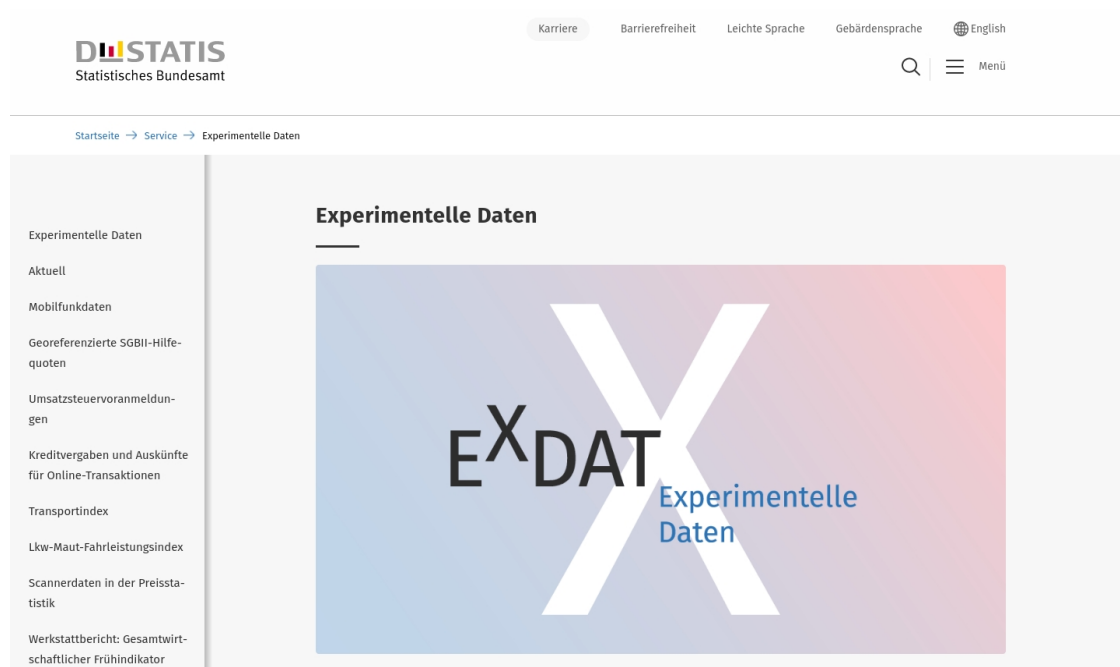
DESTATIS
Statistisches Bundesamt

Karriere Barrierefreiheit Leichte Sprache Gebärdensprache English

Menü

Startseite → Service → Experimentelle Daten

Experimentelle Daten
Aktuell
Mobilfunkdaten
Georeferenzierte SGBII-Hilfequoten
Umsatzsteuervoranmeldungen
Kreditvergaben und Auskünfte für Online-Transaktionen
Transportindex
Lkw-Maut-Fahrleistungsindex
Scannerdaten in der Preisstatistik
Werkstattbericht: Gesamtwirtschaftlicher Frühindikator

Experimentelle Daten

EXDAT
Experimentelle Daten